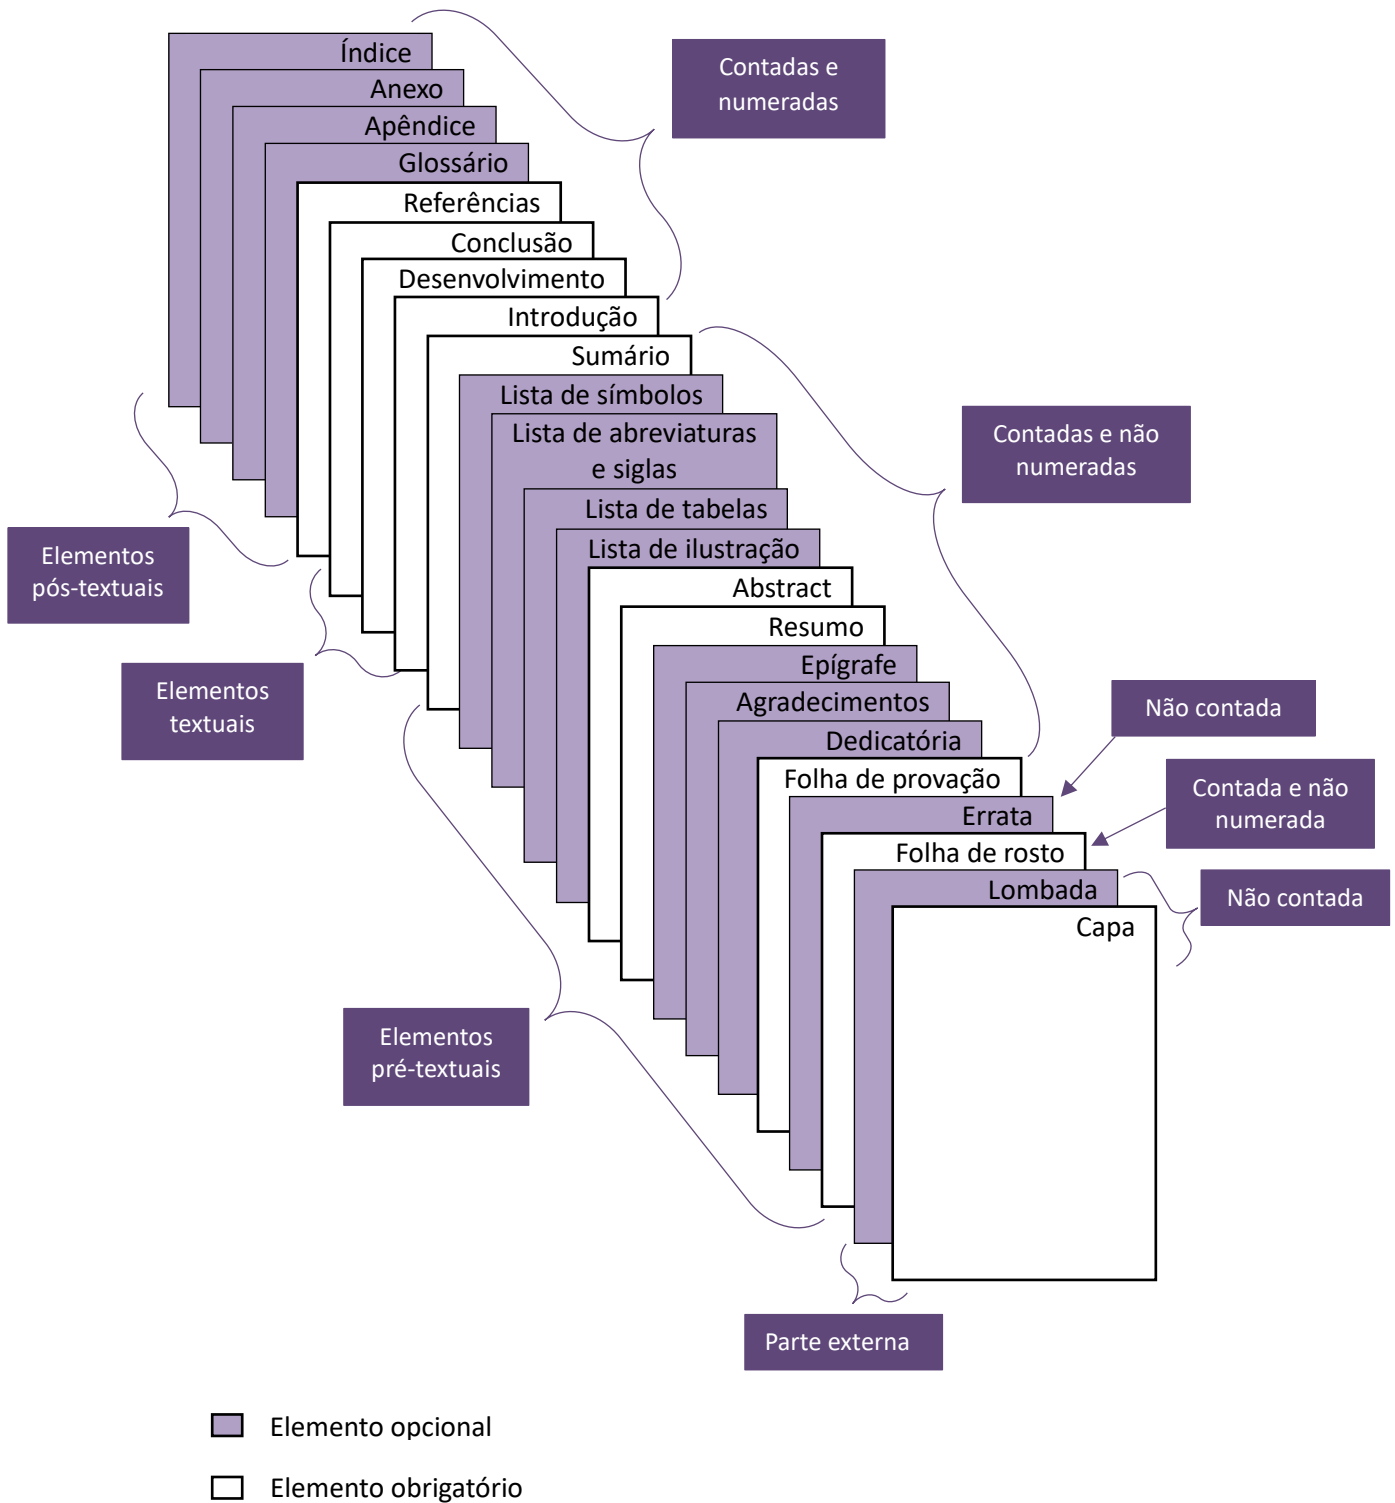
Índice
Anexo
Apêndice
Glossário
Referências
Conclusão
Desenvolvimento
Introdução
Sumário
Lista de símbolos
Lista de abreviaturas e siglas
Lista de tabelas
Lista de ilustração
Abstract
Resumo
Epígrafe
Agradecimentos
Dedicatória
Folha de provação
Errata
Folha de rosto
Lombada
Capa

Contadas e numeradas

Contadas e não numeradas

Não contada

Contada e não numerada

Não contada

Elementos pós-textuais

Elementos textuais

Elementos pré-textuais

Parte externa

Elemento opcional

Elemento obrigatório